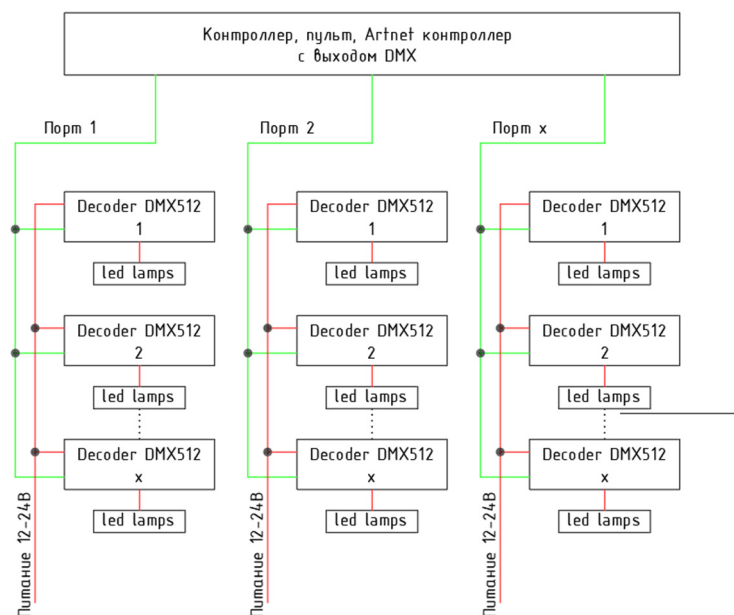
Контроллер, пульт, Artnet контроллер
с выходом DMX

Порт 1

Decoder DMX512
1

led lamps

Decoder DMX512
2

led lamps

Decoder DMX512
x

led lamps

Питание 12-24В

Порт 2

Decoder DMX512
1

led lamps

Decoder DMX512
2

led lamps

Decoder DMX512
x

led lamps

Питание 12-24В

Порт x

Decoder DMX512
1

led lamps

Decoder DMX512
2

led lamps

Decoder DMX512
x

led lamps

Питание 12-24В